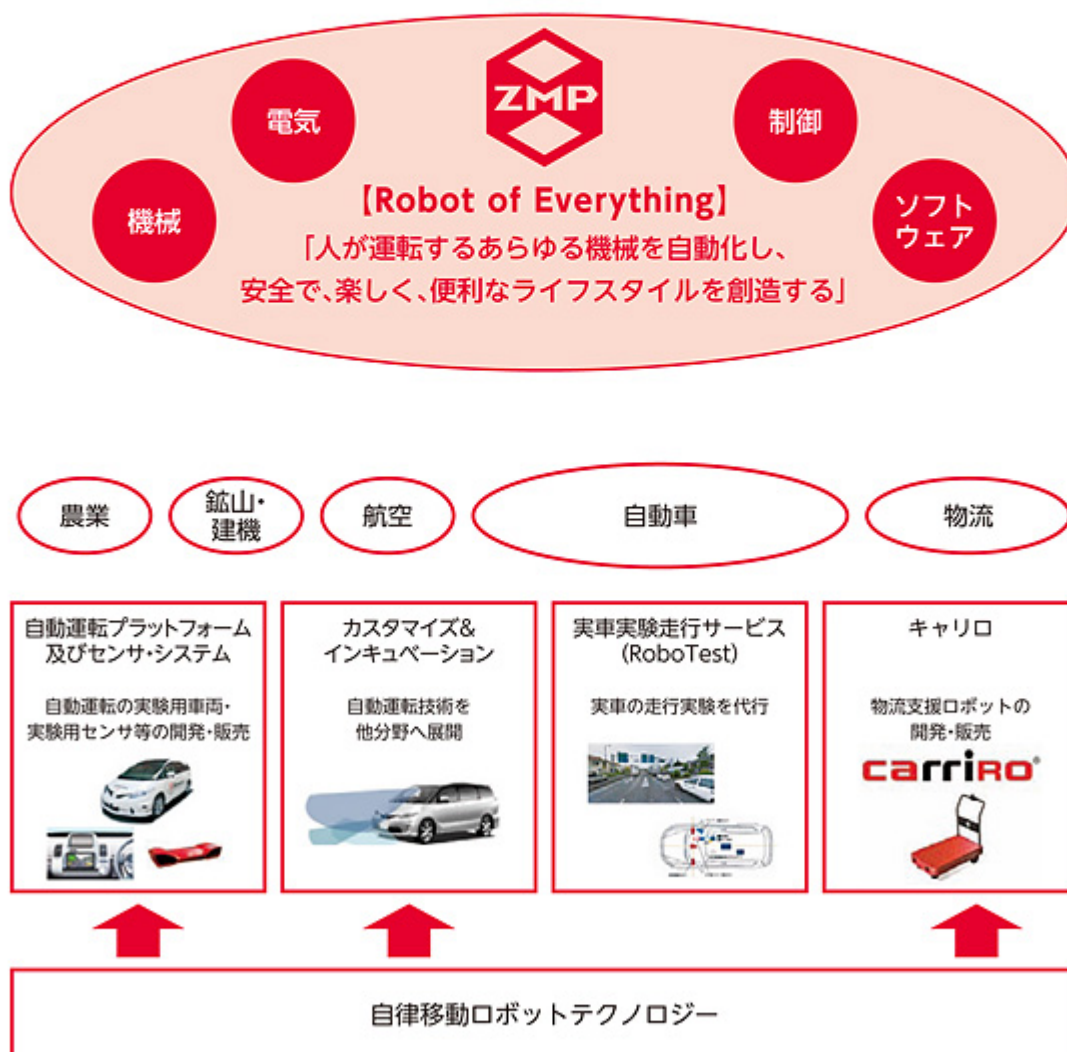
ZMP

電気

制御

機械

ソフトウェア

【Robot of Everything】
「人が運転するあらゆる機械を自動化し、安全で、楽しく、便利なライフスタイルを創造する」

農業

鉱山・建機

航空

自動車

物流

自動運転プラットフォーム及びセンサ・システム

自動運転の実験用車両・実験用センサ等の開発・販売

カスタマイズ&インキュベーション

自動運転技術を他分野へ展開

実車実験走行サービス (RoboTest)

実車の走行実験を代行

キャリロ

物流支援ロボットの開発・販売

carriRO®

自律移動ロボットテクノロジー